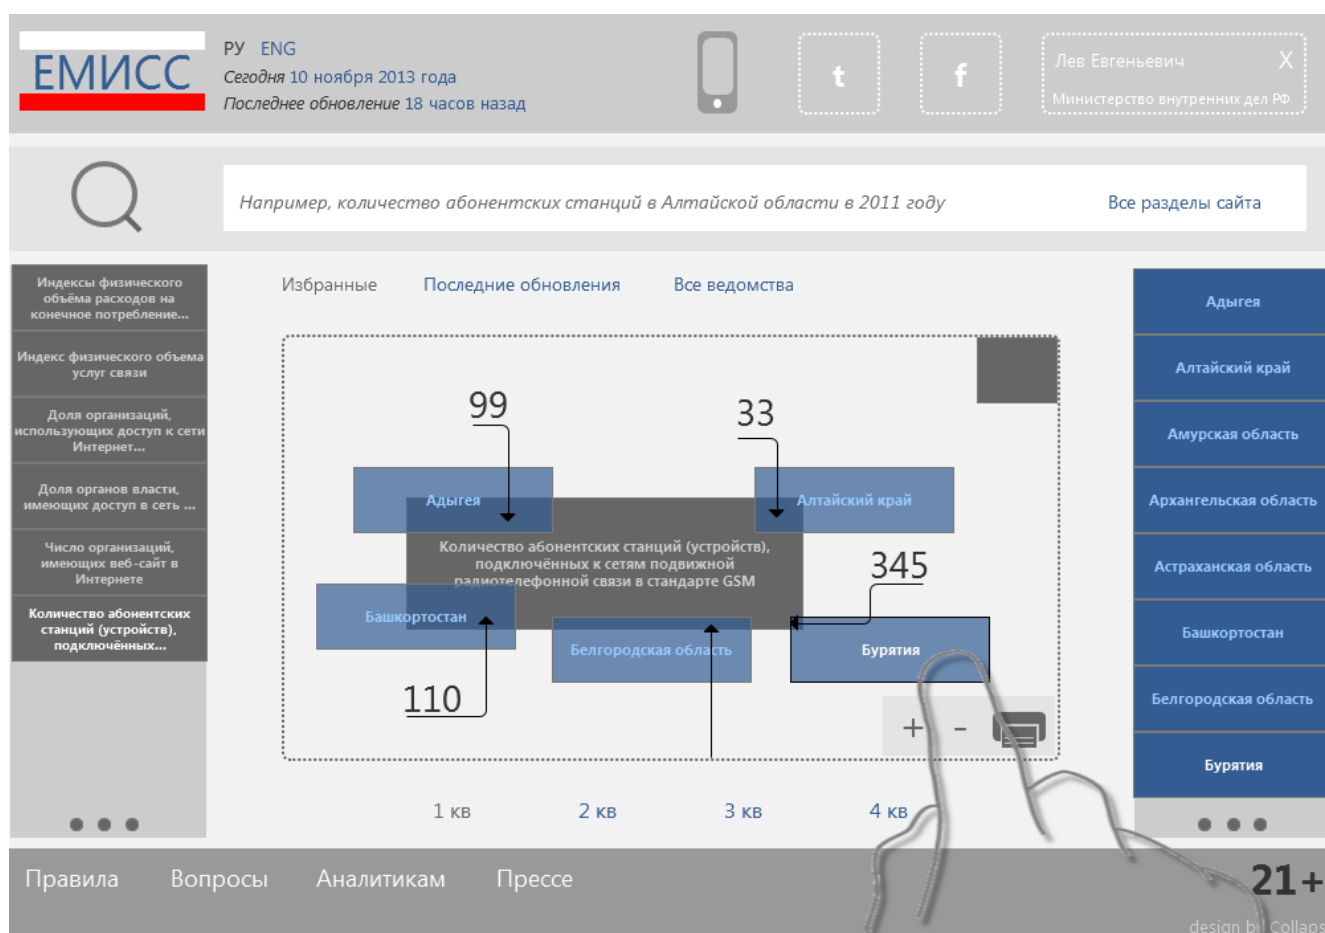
ЕМИСС

РУ ENG
Сегодня 10 ноября 2013 года
Последнее обновление 18 часов назад

t

f

Лев Евгеньевич X
Министерство внутренних дел РФ

Например, количество абонентских станций в Алтайской области в 2011 году

Все разделы сайта

Индексы физического объёма расходов на конечное потребление...

Индекс физического объема услуг связи

Доля организаций, использующих доступ к сети Интернет...

Доля органов власти, имеющих доступ в сеть ...

Число организаций, имеющих веб-сайт в Интернете

Количество абонентских станций (устройств), подключённых...

Избранные Последние обновления Все ведомства

99

33

Адыгея

Алтайский край

Количество абонентских станций (устройств), подключённых к сетям подвижной радиотелефонной связи в стандарте GSM

345

Башкортостан

Белгородская область

Бурятия

110

+ -

1 кв 2 кв 3 кв 4 кв

Адыгея

Алтайский край

Амурская область

Архангельская область

Астраханская область

Башкортостан

Белгородская область

Бурятия

Правила Вопросы Аналитикам Прессе

21+

design by Collaps